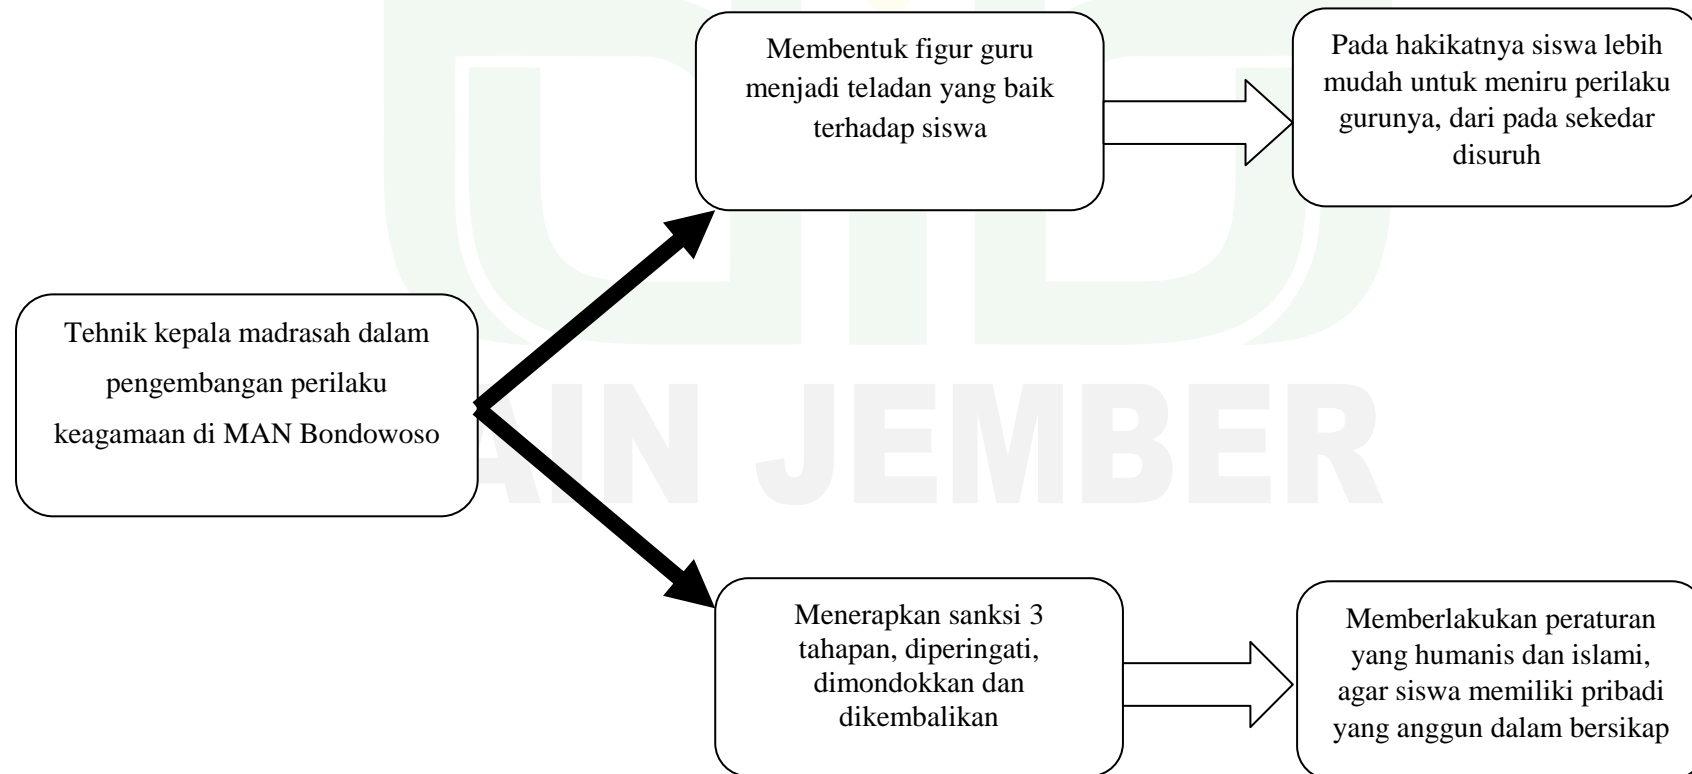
Tehnik kepala madrasah dalam pengembangan perilaku keagamaan di MAN Bondowoso

Membentuk figur guru menjadi teladan yang baik terhadap siswa

Pada hakikatnya siswa lebih mudah untuk meniru perilaku gurunya, dari pada sekedar disuruh

Menerapkan sanksi 3 tahapan, diperingati, dimondokkan dan dikembalikan

Memberlakukan peraturan yang humanis dan islami, agar siswa memiliki pribadi yang anggun dalam bersikap

IAIN JEMBER